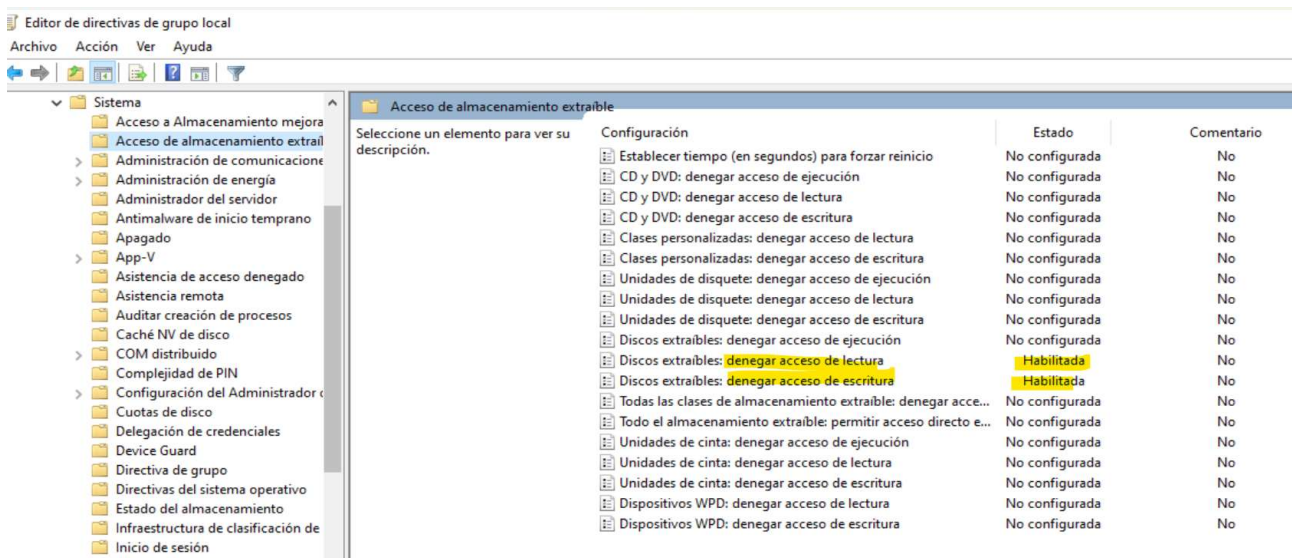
Editor de directivas de grupo local

Archivo Acción Ver Ayuda

Sistema
Acceso a Almacenamiento mejora
Acceso de almacenamiento extraíl
Administración de comunicacione
Administración de energía
Administrador del servidor
Antimalware de inicio temprano
Apagado
App-V
Asistencia de acceso denegado
Asistencia remota
Auditar creación de procesos
Caché NV de disco
COM distribuido
Complejidad de PIN
Configuración del Administrador
Cuotas de disco
Delegación de credenciales
Device Guard
Directiva de grupo
Directivas del sistema operativo
Estado del almacenamiento
Infraestructura de clasificación de
Inicio de sesión

Acceso de almacenamiento extraíble

Seleccione un elemento para ver su descripción.

| Configuración | Estado | Comentario |
|---|---|---|
| Establecer tiempo (en segundos) para forzar reinicio | No configurada | No |
| CD y DVD: denegar acceso de ejecución | No configurada | No |
| CD y DVD: denegar acceso de lectura | No configurada | No |
| CD y DVD: denegar acceso de escritura | No configurada | No |
| Clases personalizadas: denegar acceso de lectura | No configurada | No |
| Clases personalizadas: denegar acceso de escritura | No configurada | No |
| Unidades de disquete: denegar acceso de ejecución | No configurada | No |
| Unidades de disquete: denegar acceso de lectura | No configurada | No |
| Unidades de disquete: denegar acceso de escritura | No configurada | No |
| Discos extraíbles: denegar acceso de ejecución | No configurada | No |
| Discos extraíbles: denegar acceso de lectura | Habilitada | No |
| Discos extraíbles: denegar acceso de escritura | Habilitada | No |
| Todas las clases de almacenamiento extraíble: denegar acce... | No configurada | No |
| Todo el almacenamiento extraíble: permitir acceso directo e... | No configurada | No |
| Unidades de cinta: denegar acceso de ejecución | No configurada | No |
| Unidades de cinta: denegar acceso de lectura | No configurada | No |
| Unidades de cinta: denegar acceso de escritura | No configurada | No |
| Dispositivos WPD: denegar acceso de lectura | No configurada | No |
| Dispositivos WPD: denegar acceso de escritura | No configurada | No |